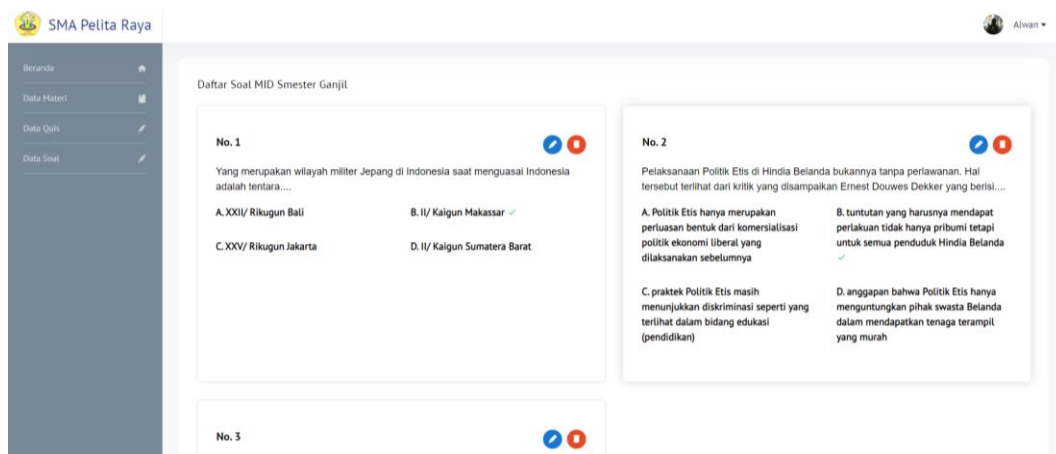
SMA Pelita Raya

Alwan ▾

Beranda

Data Materi

Data Quis

Data Soal

Daftar Soal MID Smester Ganjil

No. 1

Yang merupakan wilayah militer Jepang di Indonesia saat menguasai Indonesia adalah tentara....

A. XXII/ Rikugun Bali

B. II/ Kaigun Makassar ✓

C. XXV/ Rikugun Jakarta

D. II/ Kaigun Sumatera Barat

No. 2

Pelaksanaan Politik Etis di Hindia Belanda bukannya tanpa perlawanan. Hal tersebut terlihat dari kritik yang disampaikan Ernest Douwes Dekker yang berisi....

A. Politik Etis hanya merupakan perluasan bentuk dari komersialisasi politik ekonomi liberal yang dilaksanakan sebelumnya

B. tuntutan yang harusnya mendapat perlakuan tidak hanya pribumi tetapi untuk semua penduduk Hindia Belanda ✓

C. praktek Politik Etis masih menunjukkan diskriminasi seperti yang terlihat dalam bidang edukasi (pendidikan)

D. anggapan bahwa Politik Etis hanya menguntungkan pihak swasta Belanda dalam mendapatkan tenaga terampil yang murah

No. 3